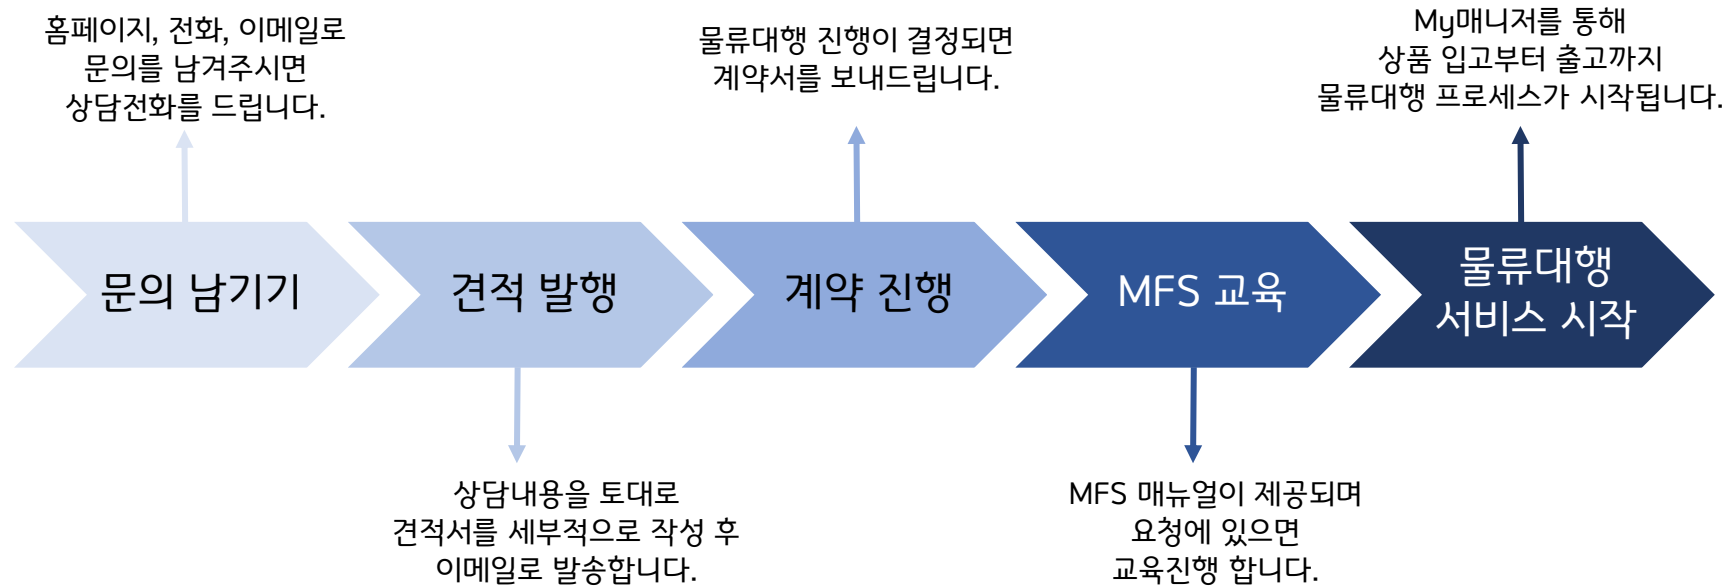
홈페이지, 전화, 이메일로
문의를 남겨주시면
상담전화를 드립니다.

물류대행 진행이 결정되면
계약서를 보내드립니다.

My매니저를 통해
상품 입고부터 출고까지
물류대행 프로세스가 시작됩니다.

문의 남기기

견적 발행

계약 진행

MFS 교육

물류대행
서비스 시작

상담내용을 토대로
견적서를 세부적으로 작성 후
이메일로 발송합니다.

MFS 매뉴얼이 제공되며
요청에 있으면
교육진행 합니다.